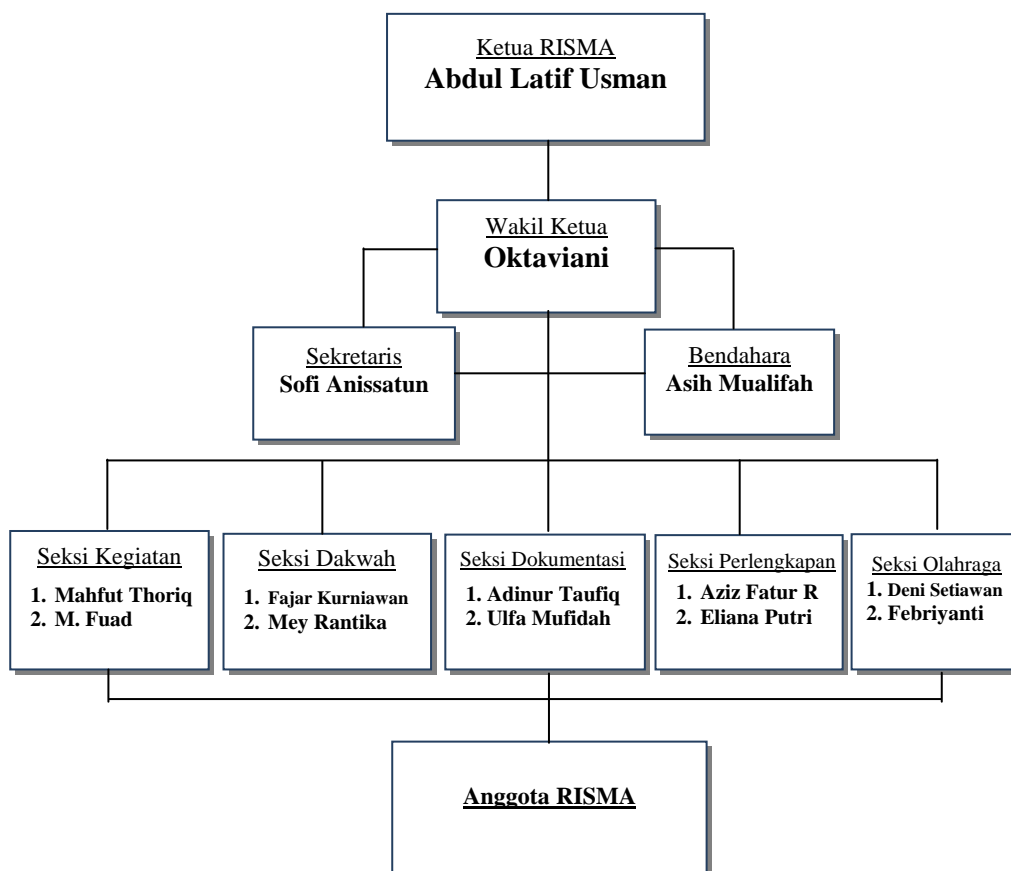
Ketua RISMA
**Abdul Latif Usman**

Wakil Ketua
**Oktaviani**

Sekretaris
**Sofi Anissatun**

Bendahara
**Asih Mualifah**

Seksi Kegiatan
1. Mahfut Thoriq
2. M. Fuad

Seksi Dakwah
1. Fajar Kurniawan
2. Mey Rantika

Seksi Dokumentasi
1. Adinur Taufiq
2. Ulfa Mufidah

Seksi Perlengkapan
1. Aziz Fatur R
2. Eliana Putri

Seksi Olahraga
1. Deni Setiawan
2. Febriyanti

Anggota RISMA